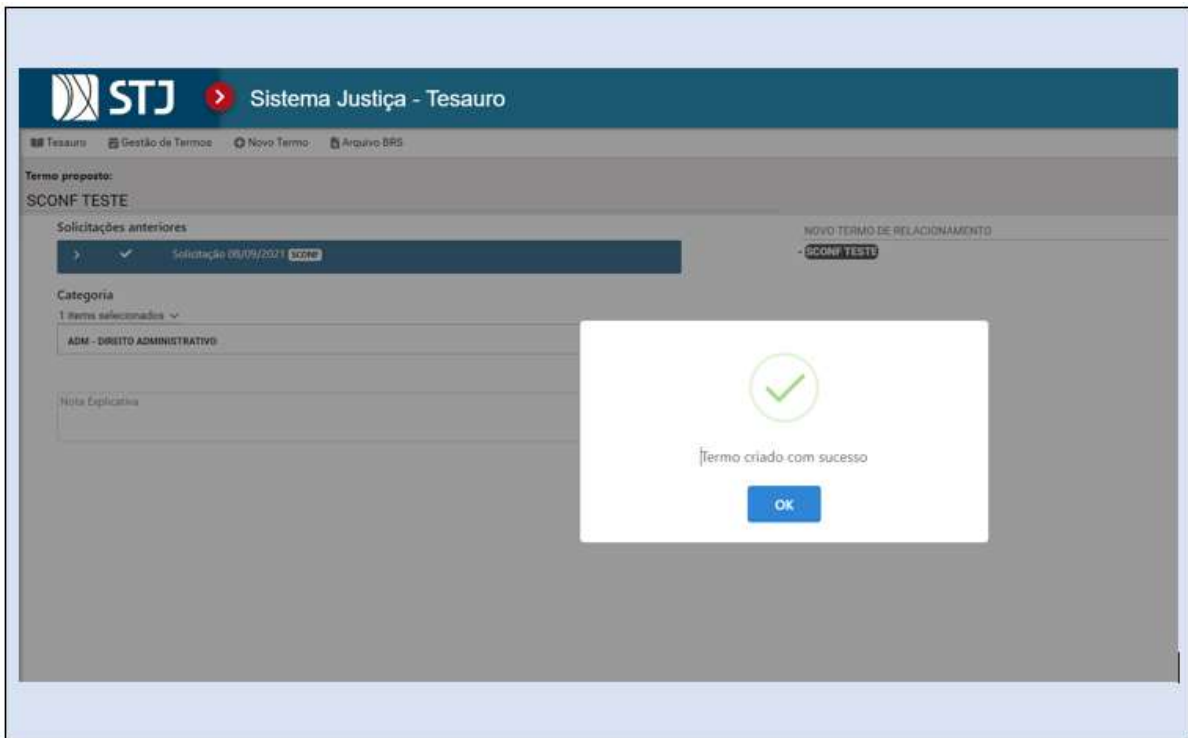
STJ Sistema Justiça - Tesauro

Tesauro Gestão de Termos Novo Termo Arquivo BRS

Termo proposto:

SCONF TESTE

Solicitações anteriores

Solicitação 08/09/2021 SCONF

NOVO TERMO DE RELACIONAMENTO

- SCONF TESTE

Categoria

1 items selecionados

ADM - DIREITO ADMINISTRATIVO

Nota Explicativa

Termo criado com sucesso

OK